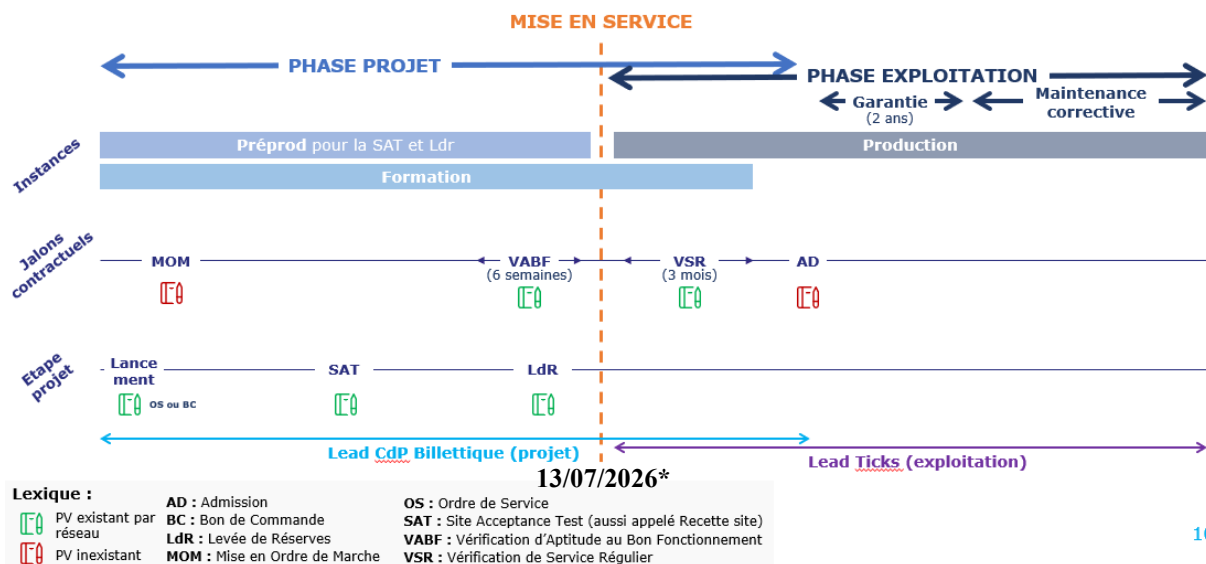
MISE EN SERVICE

PHASE PROJET

PHASE EXPLOITATION

Garantie (2 ans)

Maintenance corrective

Instances

Préprod pour la SAT et Ldr

Production

Formation

Jalons contractuels

MOM

VABF (6 semaines)

VSR (3 mois)

AD

Etape projet

Lancement

OS ou BC

SAT

LdR

Lead CdP Billettique (projet)

Lead Ticks (exploitation)

13/07/2026*

Lexique :

PV existant par réseau

PV inexistant

AD : Admission
BC : Bon de Commande
LdR : Levée de Réserves
MOM : Mise en Ordre de Marche

OS : Ordre de Service
SAT : Site Acceptance Test (aussi appelé Recette site)
VABF : Vérification d'Aptitude au Bon Fonctionnement
VSR : Vérification de Service Régulier

10